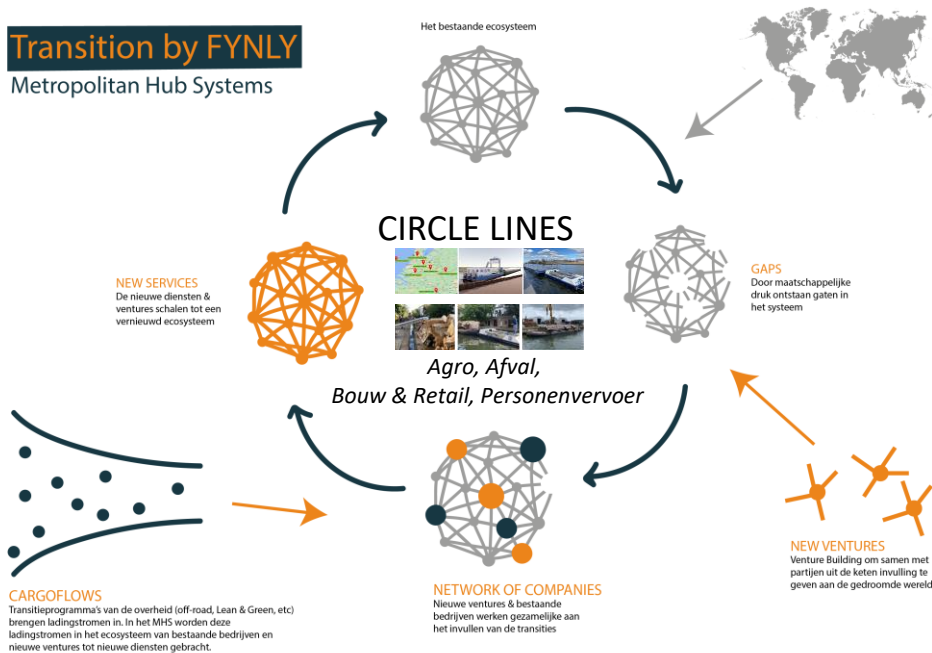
Transition by FYNLY

Metropolitan Hub Systems

Het bestaande ecosysteem

CIRCLE LINES

Agro, Afval, Bouw & Retail, Personenvervoer

NEW SERVICES
De nieuwe diensten & ventures schalen tot een vernieuwd ecosysteem

GAPS
Door maatschappelijke druk ontstaan gaten in het systeem

CARGOFLOWS
Transitieprogramma's van de overheid (off-road, Lean & Green, etc) brengen ladingstromen in. In het MHS worden deze ladingstromen in het ecosysteem van bestaande bedrijven en nieuwe ventures tot nieuwe diensten gebracht.

NETWORK OF COMPANIES
Nieuwe ventures & bestaande bedrijven werken gezamelijke aan het invullen van de transities

NEW VENTURES
Venture Building om samen met partijen uit de keten invulling te geven aan de gedroomde wereld